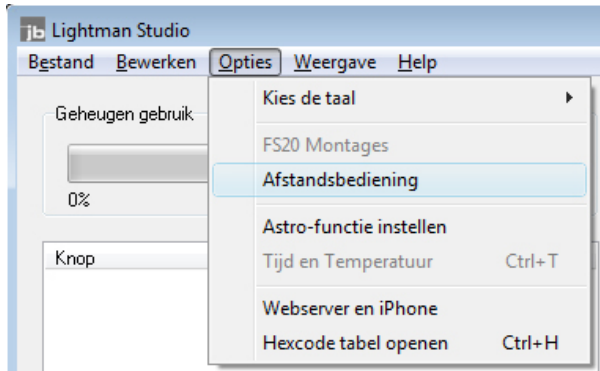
jb Lightman Studio

Bestand Bewerken Opties Weergave Help

Geheugen gebruik

0%

Knop

Kies de taal

FS20 Montages

Afstandsbediening

Astro-functie instellen

Tijd en Temperatuur Ctrl+T

Webserver en iPhone

Hexcode tabel openen Ctrl+H